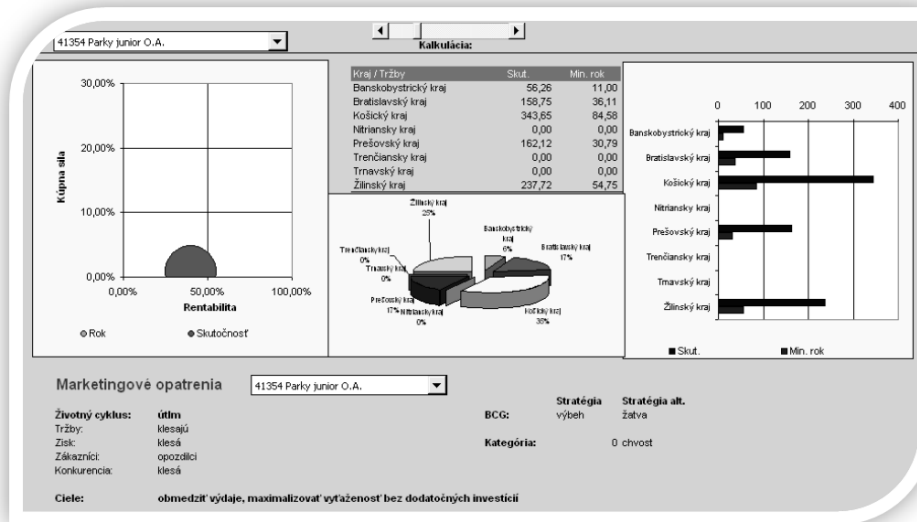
41354 Parky junior O.A.

Kalkulácia:

30,00%

20,00%

10,00%

0,00%

Kúpna sila

0,00%
50,00%
100,00%

Rentabilita

Rok
Skutočnosť

| Kraj / Tržby | Skut. | Min. rok |
|---|---|---|
| Banskobystrický kraj | 56,26 | 11,00 |
| Bratislavský kraj | 158,75 | 36,11 |
| Košický kraj | 343,65 | 84,58 |
| Nitriansky kraj | 0,00 | 0,00 |
| Prešovský kraj | 162,12 | 30,79 |
| Trenčiansky kraj | 0,00 | 0,00 |
| Trnavský kraj | 0,00 | 0,00 |
| Žilinský kraj | 237,72 | 54,75 |

Žilinský kraj 25%
Banskobystrický kraj 6%
Bratislavský kraj 17%
Trenčiansky kraj 0%
Trnavský kraj 0%
Prešovský kraj 17%
Nitriansky kraj 0%
Košický kraj 35%

0
100
200
300
400

Banskobystrický kraj
Bratislavský kraj
Košický kraj
Nitriansky kraj
Prešovský kraj
Trenčiansky kraj
Trnavský kraj
Žilinský kraj

Skut.
Min. rok

Marketingové opatrenia
41354 Parky junior O.A.

Životný cyklus: útlm
Tržby: klesajú
Zisk: klesá
Zákazníci: opozdilci
Konkurencia: klesá

Stratégia
Stratégia alt.
BCG: výbeh žatva

Kategória: 0 chvost

Ciele: obmedziť výdaje, maximalizovať vyťaženosť bez dodatočných investícií